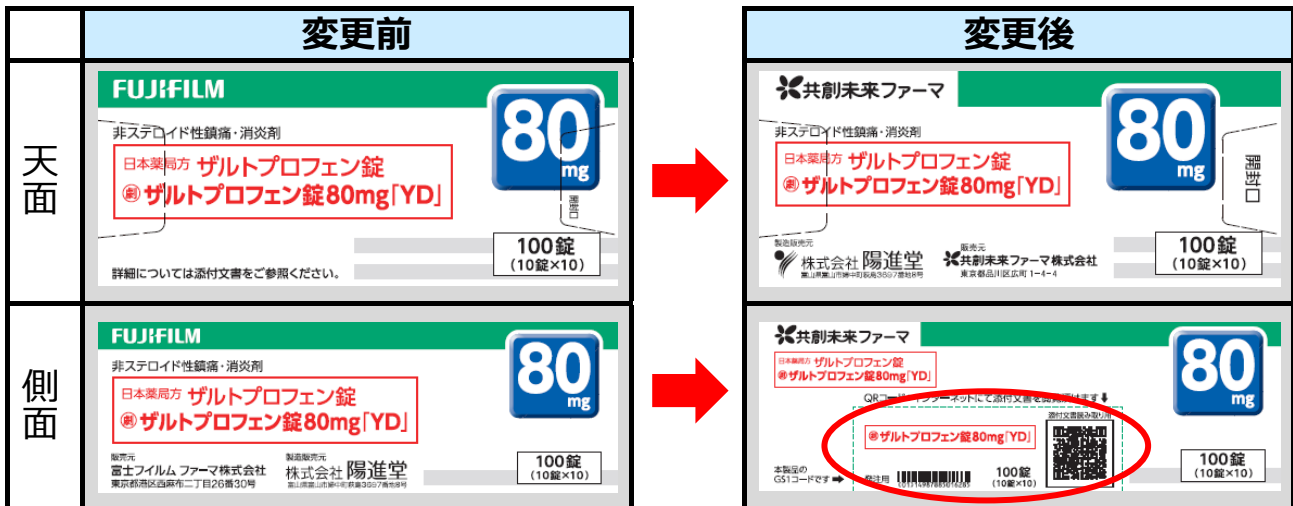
| | 変更前 | | 変更後 |
|---|---|---|---|
| 天面 | FUJIFILM 80 mg 非ステロイド性鎮痛・消炎剤 日本薬局方 ザルトプロフェン錠 ㊙ザルトプロフェン錠80mg「YD」 開封口 100錠 (10錠×10) 詳細については添付文書をご参照ください。 | | 共創未来ファーマ 80 mg 非ステロイド性鎮痛・消炎剤 日本薬局方 ザルトプロフェン錠 ㊙ザルトプロフェン錠80mg「YD」 開封口 製造販売元 株式会社 陽進堂 富山県富山市婦中町萩島3697番地8号 販売元 共創未来ファーマ株式会社 東京都品川区広町 1-4-4 100錠 (10錠×10) |
| 側面 | FUJIFILM 80 mg 非ステロイド性鎮痛・消炎剤 日本薬局方 ザルトプロフェン錠 ㊙ザルトプロフェン錠80mg「YD」 販売元 富士フイルム ファーマ株式会社 東京都港区西麻布2丁目26番30号 製造販売元 株式会社 陽進堂 富山県富山市婦中町萩島3697番地8号 100錠 (10錠×10) | | 共創未来ファーマ 日本薬局方 ザルトプロフェン錠 ㊙ザルトプロフェン錠80mg「YD」 80 mg QRコード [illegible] ターネットにて添付文書を閲覧 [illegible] ます ㊙ザルトプロフェン錠80mg「YD」 添付文書読み取り用 本製品の GS1コードです 調剤用 100錠 (10錠×10) 100錠 (10錠×10) |